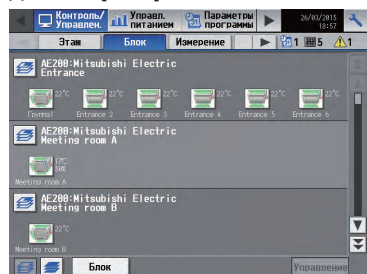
Контроль/ Управлен.
Управл. питанием
Параметры программы
26/03/2015 18:57
Этаж
Блок
Измерение
1
5
1

AE200:Mitsubishi Electric Entrance
22°C Главный
22°C Entrance 2
22°C Entrance 3
22°C Entrance 4
22°C Entrance 5
22°C Entrance 6

AE200:Mitsubishi Electric Meeting room A
17°C 58%
Meeting room A

AE200:Mitsubishi Electric Meeting room B
22°C
Meeting room B

Блок
Управление